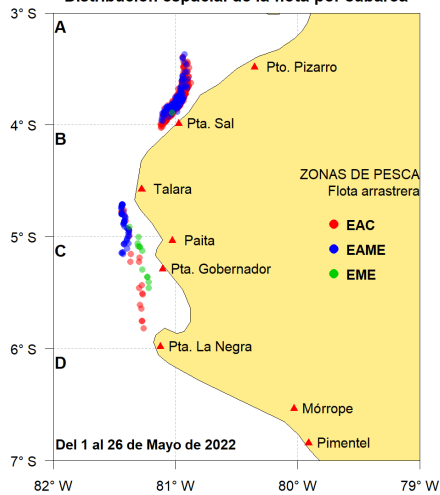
Distribución espacial de la flota por cabarco

3° S
4° S
5° S
6° S
7° S

A
B
C
D

Pto. Pizarro
Pta. Sal
Talara
Paita
Pta. Gobernador
Pta. La Negra
Mórrope
Pimentel

ZONAS DE PESCA
Flota arrastrera
EAC
EAME
EME

Del 1 al 26 de Mayo de 2022

82° W
81° W
80° W
79° W